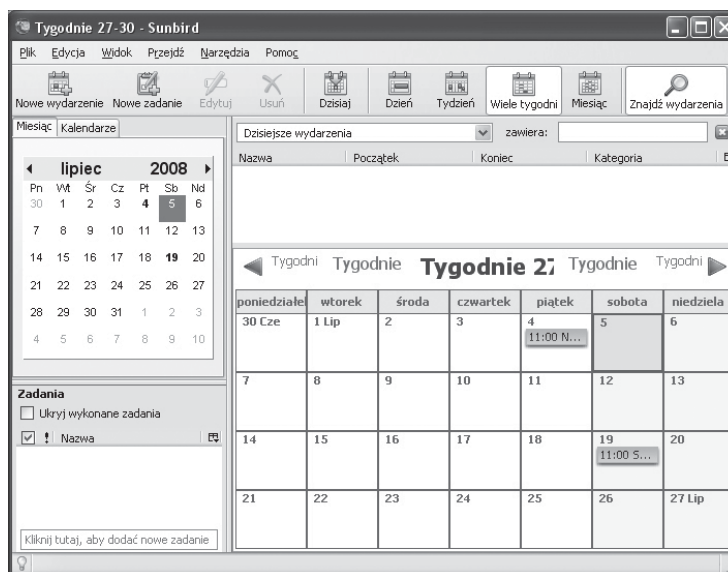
Tygodnie 27-30 - Sunbird

Plik Edycja Widok Przejdź Narzędzia Pomoc

Nowe wydarzenie Nowe zadanie Edytuj Usuń Dzisiaj Dzień Tydzień Wiele tygodni Miesiąc Znajdź wydarzenia

Miesiąc Kalendarze

lipiec 2008

| Pn | Wt | Śr | Cz | Pt | Sb | Nd |
|---|---|---|---|---|---|---|
| 30 | 1 | 2 | 3 | 4 | 5 | 6 |
| 7 | 8 | 9 | 10 | 11 | 12 | 13 |
| 14 | 15 | 16 | 17 | 18 | 19 | 20 |
| 21 | 22 | 23 | 24 | 25 | 26 | 27 |
| 28 | 29 | 30 | 31 | 1 | 2 | 3 |
| 4 | 5 | 6 | 7 | 8 | 9 | 10 |

Zadania
Ukryj wykonane zadania
! Nazwa

Kliknij tutaj, aby dodać nowe zadanie

Dzisiejsze wydarzenia zawiera:

Nazwa Początek Koniec Kategoria

Tygodni Tygodnie Tygodnie 27 Tygodnie Tygodni

| poniedziałek | wtorek | środa | czwartek | piątek | sobota | niedziela |
|---|---|---|---|---|---|---|
| 30 Cze | 1 Lip | 2 | 3 | 4 11:00 N... | 5 | 6 |
| 7 | 8 | 9 | 10 | 11 | 12 | 13 |
| 14 | 15 | 16 | 17 | 18 | 19 11:00 S... | 20 |
| 21 | 22 | 23 | 24 | 25 | 26 | 27 Lip |